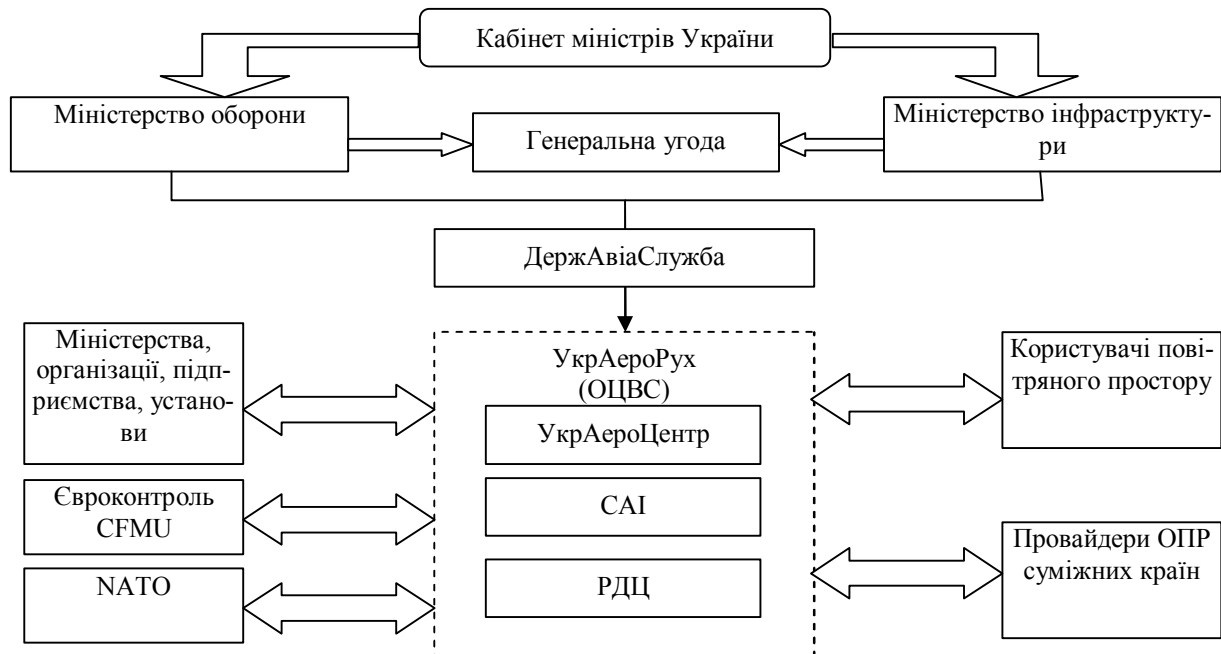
Кабінет міністрів України

Міністерство оборони

Генеральна угода

Міністерство інфраструктури

ДержАвіаСлужба

Міністерства, організації, підприємства, установи

УкрАероРух (ОЦВС)

УкрАероЦентр

САІ

РДЦ

Користувачі повітряного простору

Євроконтроль CFMU

NATO

Провайдери ОПР суміжних країн